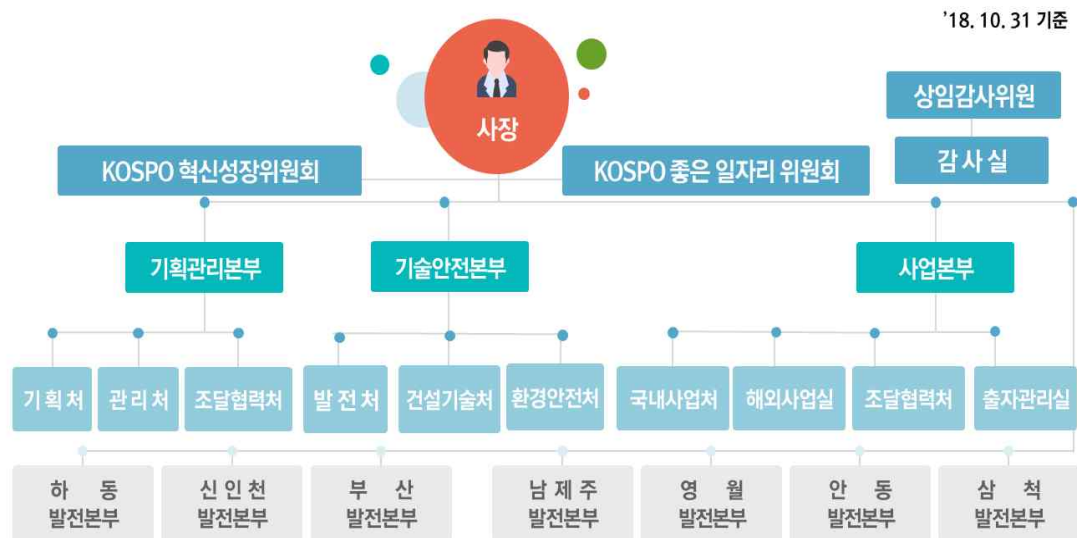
'18. 10. 31 기준

사장

상임감사위원

KOSPO 혁신성장위원회

KOSPO 좋은 일자리 위원회

감 사 실

기획관리본부

기술안전본부

사업본부

기 획 처

관 리 처

조달협력처

발 전 처

건설기술처

환경안전처

국내사업처

해외사업실

조달협력처

출자관리실

하 동 발전본부

신 인 천 발전본부

부 산 발전본부

남 제 주 발전본부

영 월 발전본부

안 동 발전본부

삼 척 발전본부